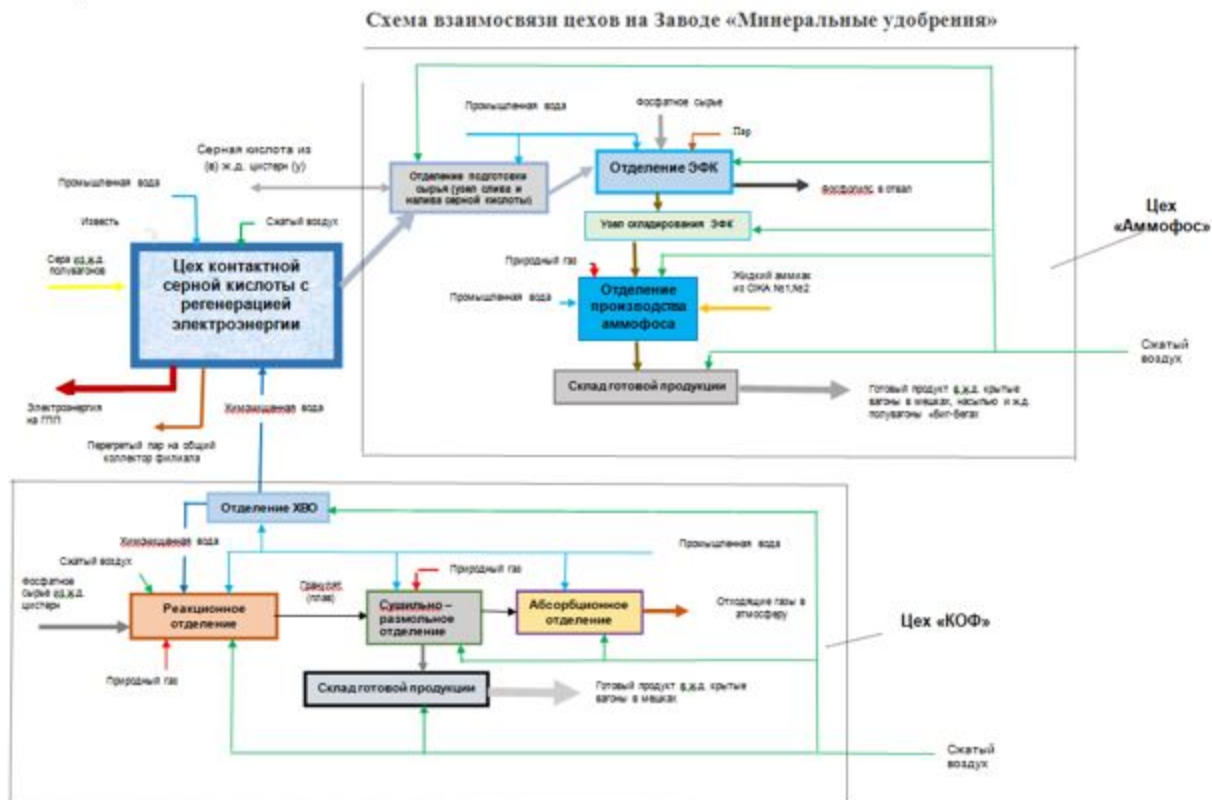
Схема взаимосвязи цехов на Заводе «Минеральные удобрения»

Промышленная вода

Фосфатное сырье

Пар

Серная кислота из (в) ж.д. цистерн (у)

Отделение подготовки сырья (узел слива и налива серной кислоты)

Отделение ЭФК

Фосфогипс в отвал

Промышленная вода

Известь

Сжатый воздух

Узел складирования ЭФК

Цех «Аммофос»

Сера из ж.д. полувагонов

Цех контактной серной кислоты с регенерацией электроэнергии

Природный газ

Жидкий аммиак из ОХА №1,№2

Промышленная вода

Отделение производства аммофоса

Сжатый воздух

Склад готовой продукции

Готовый продукт в ж.д. крытые вагоны в мешках, насыпью и ж.д. полувагоны «биг-бегах»

Электроэнергия на ГПП

Химочищенная вода

Перегретый пар на общий коллектор филиала

Отделение ХВО

Химочищенная вода

Промышленная вода

Сжатый воздух

Природный газ

Фосфатное сырье из ж.д. цистерн

Реакционное отделение

Гранулят (плав)

Сушильно – размольное отделение

Абсорбционное отделение

Отходящие газы в атмосферу

Цех «КОФ»

Природный газ

Склад готовой продукции

Готовый продукт в ж.д. крытые вагоны в мешках

Сжатый воздух